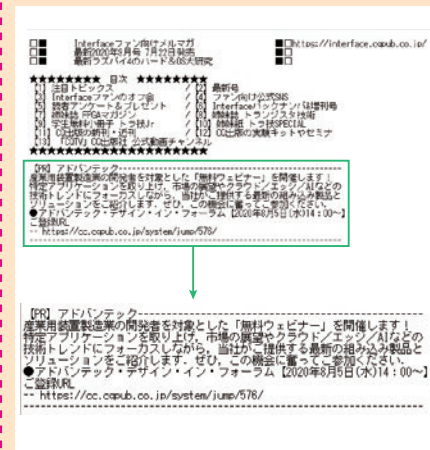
■□ Interfaceファン向けメルマガ
■□ 最新2020年9月号 7月22日発売
■□ 最新ラズパイ4のハード＆OS大研究

■□https://interface.cqpub.co.jp/

★★★★★★★★ 目次 ★★★★★★★★
[1] 注目トピックス / [6] 最新号
[2] Interfaceファンのオフ会 / [7] ファン向け公式SNS
[3] 読者アンケート＆プレゼント / [8] Interfaceバックナンバ&増刊号
[4] 姉妹誌 FPGAマガジン / [9] 姉妹誌 トランジスタ技術
[5] 定期購読 / [10] 姉妹誌 トラ技SPECIAL
[11] CQ出版の新刊・近刊 / [12] CQ出版の実験キットやセミナ
[13] CQTV CQ出版社 公式動画チャンネル

【PR】アドバンテック---------------------------------------------
産業用装置製造業の開発者を対象とした「無料ウェビナー」を開催します！
特定アプリケーションを取り上げ、市場の展望やクラウド／エッジ／AIなどの技術トレンドにフォーカスしながら、当社がご提供する最新の組み込み製品とソリューションをご紹介します。ぜひ、この機会にご参加ください。
●アドバンテック・デザイン・イン・フォーラム【2020年8月5日(水)14：00～】
ご登録URL
-- https://cc.cqpub.co.jp/system/jump/576/
---------------------------------------------------------------